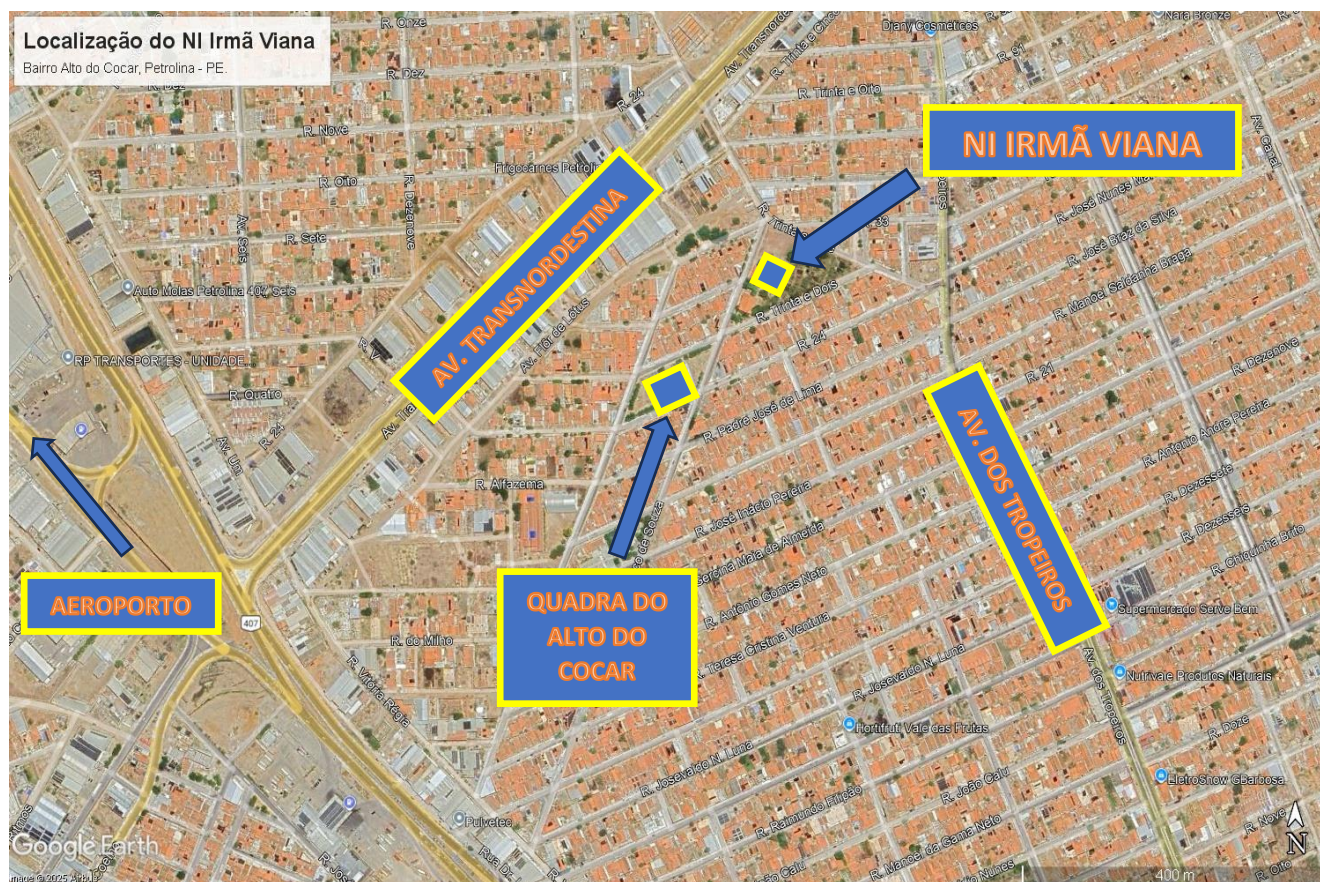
Localização do NI Irmã Viana
Bairro Alto do Cocar, Petrolina - PE.

NI IRMÃ VIANA

AV. TRANSNORDESTINA

AV. DOS TROPEIROS

AEROPORTO

QUADRA DO ALTO DO COCAR

R. Onze
R. Dez
R. Nove
R. Oito
R. Sete
R. Dezenove
Av. Seis
Auto Molas Petrolina 40 / Seis
RP TRANSPORTES - UNIDADE
R. Quatro
R. 24
Av. Um
R. Alfazema
R. do Milho
R. Vitória Régia
Pulveteo
Frigocarnes Petrolina
R. Flor de Lótus
Diary Cosmeticos
R. Trinta e Oito
R. Trinta e Dois
R. 24
R. 31
R. José Nunes
R. José Braz da Silva
R. Manoel Saldanha Braga
R. 21
R. Dezenove
R. Padre José de Lima
R. José Inácio Pereira
R. Antônio Gomes Neto
R. Tereza Cristina Ventura
R. Josevaldo N. Luna
R. Raimundo Filgão
R. João Calu
R. Manoel da Gama Neto
R. Antonio Andre Pereira
R. Dezessete
R. Dezesseis
R. Chiquinha Brito
Supermercado Serve Bem
Nutrivale Produtos Naturais
Hortifruti Vale das Frutas
EletroShow G Barbosa
R. Doze
R. Nove
Av. dos Tropeiros
Av. Canal
Nara Bronze
407
Google Earth
400 m
N